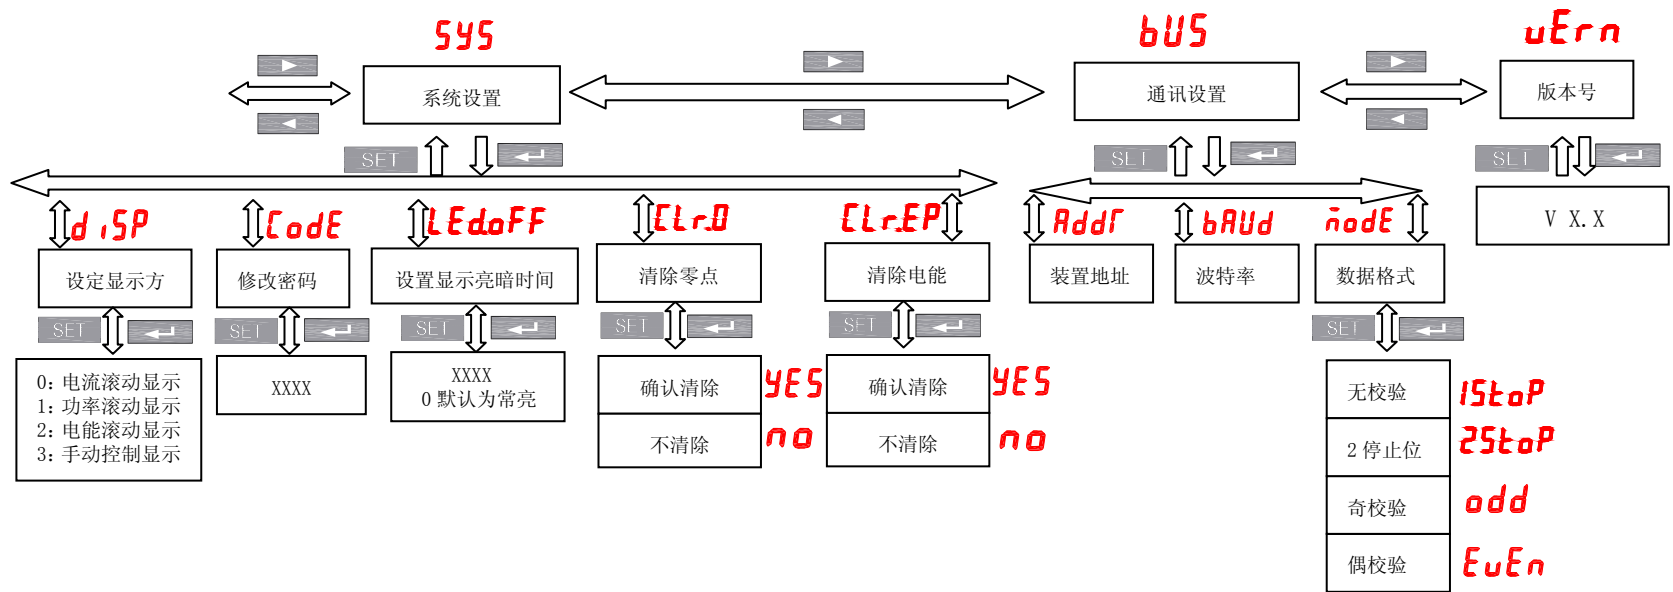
SYS
系统设置
bUS
通讯设置
uErn
版本号
SET
SLI
SLI
V X.X
dISP
设定显示方
SET
0：电流滚动显示
1：功率滚动显示
2：电能滚动显示
3：手动控制显示
CodE
修改密码
SET
XXXX
LEdoFF
设置显示亮暗时间
SET
XXXX
0 默认为常亮
CLr.D
清除零点
SET
确认清除
YES
不清除
no
CLr.EP
清除电能
SET
确认清除
YES
不清除
no
Addr
装置地址
bAUd
波特率
nodE
数据格式
SET
无校验
1StoP
2 停止位
2StoP
奇校验
odd
偶校验
EuEn